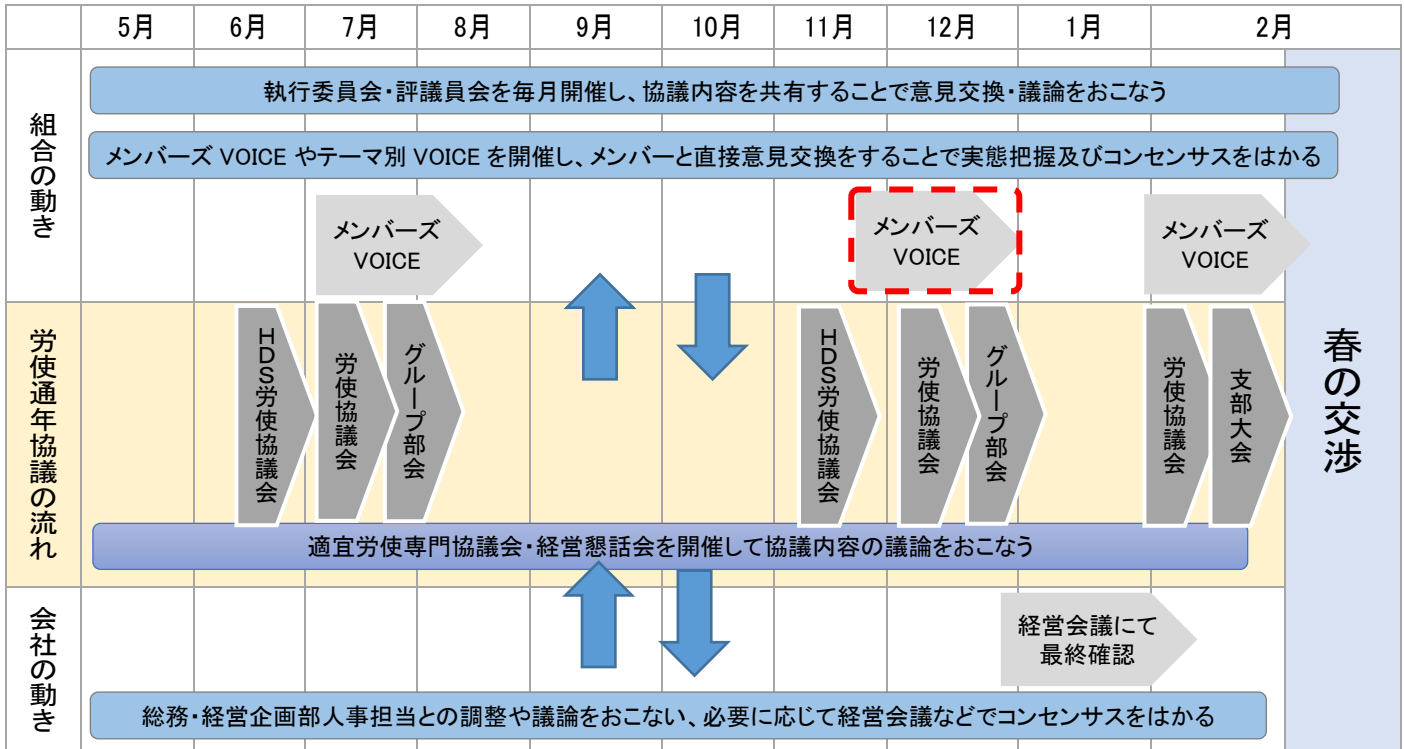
| | 5月 | 6月 | 7月 | 8月 | 9月 | 10月 | 11月 | 12月 | 1月 | 2月 | |
|---|---|---|---|---|---|---|---|---|---|---|---|

組合の動き

執行委員会・評議員会を毎月開催し、協議内容を共有することで意見交換・議論をおこなう

メンバーズ VOICE やテーマ別 VOICE を開催し、メンバーと直接意見交換をすることで実態把握及びコンセンサスをはかる

メンバーズ VOICE

メンバーズ VOICE

メンバーズ VOICE

労使通年協議の流れ

HDS労使協議会

労使協議会

グループ部会

HDS労使協議会

労使協議会

グループ部会

労使協議会

支部大会

適宜労使専門協議会・経営懇話会を開催して協議内容の議論をおこなう

春の交渉

会社の動き

経営会議にて最終確認

総務・経営企画部人事担当との調整や議論をおこない、必要に応じて経営会議などでコンセンサスをはかる